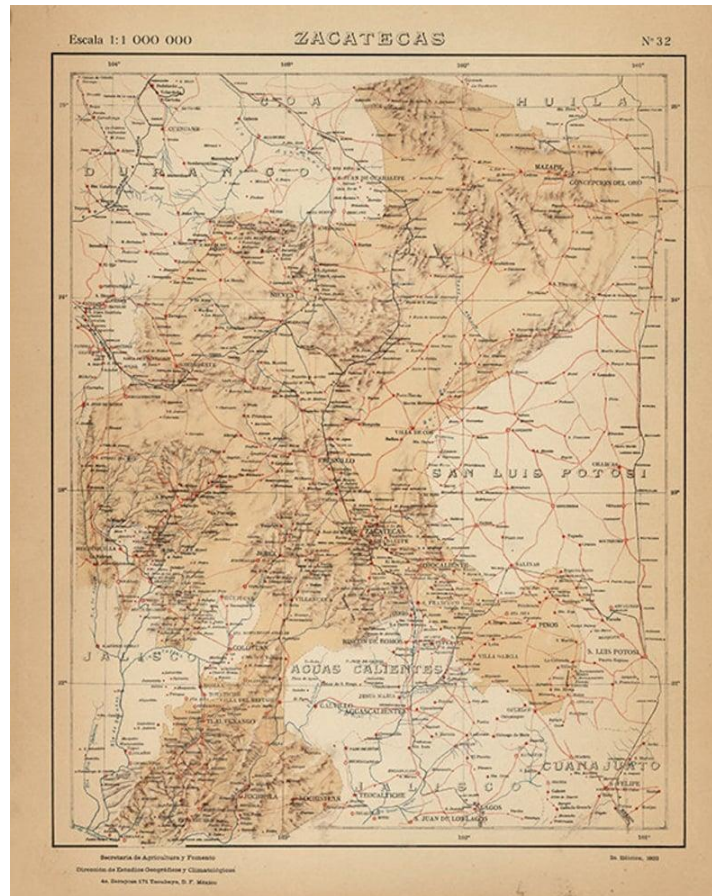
Escala 1:1 000 000

ZACATECAS

Nº 32

104°
103°
102°
101°

25°
24°
23°
22°

COAHUILA

DURANGO

MAZAPIL

CONCEPCION DEL ORO

SOMBRERETE

FRESNILLO

ZACATECAS

SAN LUIS POTOSI

S. LUIS POTOSI

JALISCO

AGUAS CALIENTES

AGUASCALIENTES

JALISCO

GUANAJUATO

TLALTENANGO

JUCHIPILA

TEOCALTICHE

LAGOS

S. JUAN DE LOS LAGOS

VILLA GARCIA

PINOS

OJO CALIENTE

COLOTLAN

JEREZ

VILLANUEVA

NIEVES

RINCON DE ROMOS

Secretaria de Agricultura y Fomento

Direccion de Estudios Geograficos y Climatologicos

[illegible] Tacubaya, D. F. Mexico

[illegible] Edicion, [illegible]